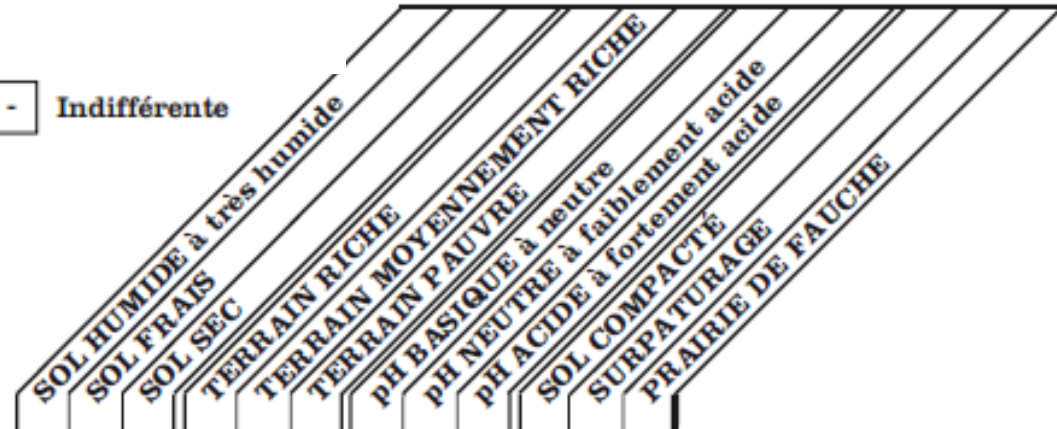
- Indifférente

SOL HUMIDE à très humide
SOL FRAIS
SOL SEC
TERRAIN RICHE
TERRAIN MOYENNEMENT RICHE
TERRAIN PAUVRE
pH BASIQUE à neutre
pH NEUTRE à faiblement acide
pH ACIDE à fortement acide
SOL COMPACTÉ
SURPATURAGE
PRAIRIE DE FAUCHE